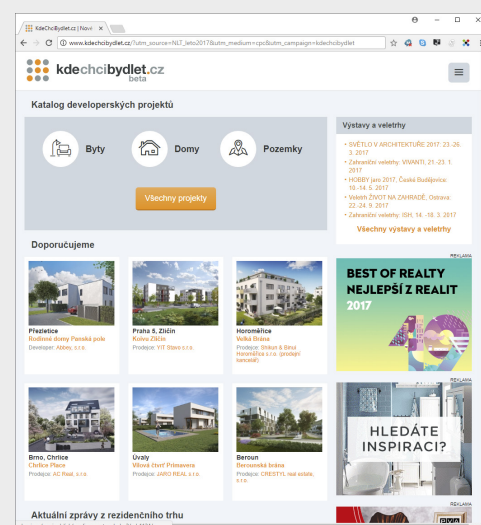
KdeChciBydlet.cz | Nové ×

www.kdechcibydlet.cz/?utm_source=NLT_leto2017&utm_medium=cpc&utm_campaign=kdechcibydlet

kdechcibydlet.cz beta

Katalog developerských projektů

Byty

Domy

Pozemky

Všechny projekty

Výstavy a veletrhy

• SVĚTLO V ARCHITEKTUŘE 2017: 23.-26. 3. 2017
• Zahraniční veletrhy: VIVANTI, 21.-23. 1. 2017
• HOBBY jaro 2017, České Budějovice: 10.-14. 5. 2017
• Veletrh ŽIVOT NA ZAHRADĚ, Ostrava: 22.-24. 9. 2017
• Zahraniční veletrhy: ISH, 14. -18. 3. 2017

Všechny výstavy a veletrhy

Doporučujeme

Přezletice
Rodinné domy Panská pole
Developer: Abbey, s.r.o.

Praha 5, Zličín
Koliva Zličín
Prodejce: YIT Stavo s.r.o.

Horoměřice
Velká Brána
Prodejce: Strikon & Binvi Horoměřice s.r.o. (prodejní koncesiě)

REKLAMA

BEST OF REALTY
NEJLEPŠÍ Z REALIT
2017

Brno, Chrlice
Chrlice Place
Prodejce: AC Real, s.r.o.

Úvaly
Viloví čtvrť Primavera
Prodejce: JARO REAL s.r.o.

Beroun
Berounská brána
Prodejce: CRESTYL real estate, s.r.o.

REKLAMA

HLEDÁTE INSPIRACI?

REKLAMA

Aktuální zprávy z rezidenčního trhu